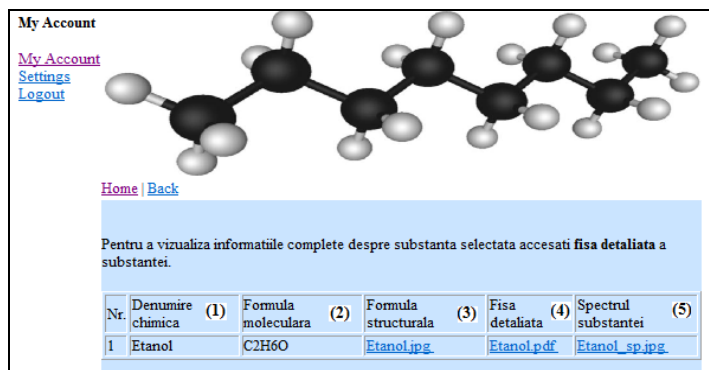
My Account

My Account
Settings
Logout

Home | Back

Pentru a vizualiza informatiile complete despre substanta selectata accesati **fisa detaliata** a substantei.

| Nr. | Denumire chimica (1) | Formula moleculara (2) | Formula structurala (3) | Fisa detaliata (4) | Spectrul substantei (5) |
|---|---|---|---|---|---|
| 1 | Etanol | C2H6O | Etanol.jpg | Etanol.pdf | Etanol_sp.jpg |